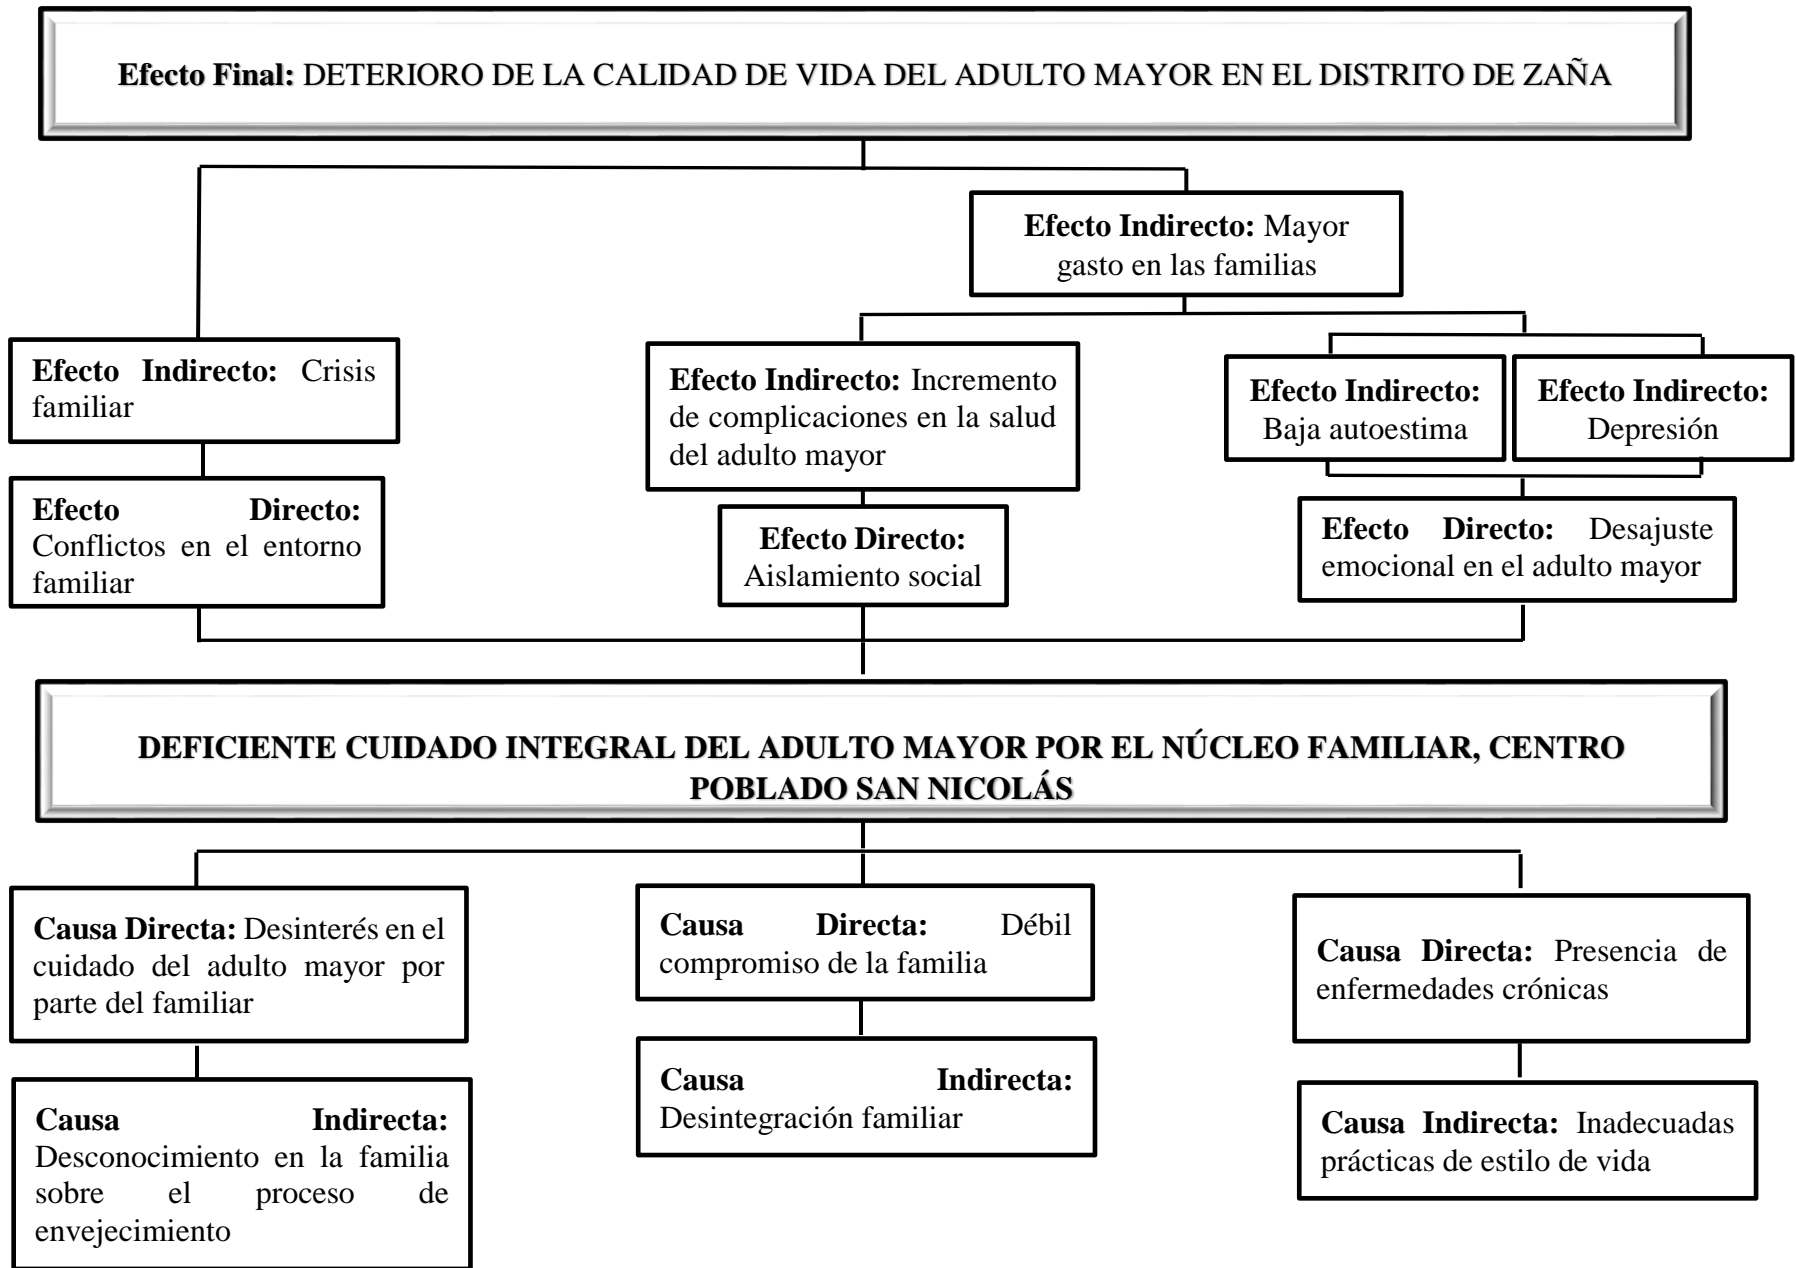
**Efecto Final:** DETERIORO DE LA CALIDAD DE VIDA DEL ADULTO MAYOR EN EL DISTRITO DE ZAÑA

**Efecto Indirecto:** Mayor gasto en las familias

**Efecto Indirecto:** Crisis familiar

**Efecto Indirecto:** Incremento de complicaciones en la salud del adulto mayor

**Efecto Indirecto:** Baja autoestima

**Efecto Indirecto:** Depresión

**Efecto Directo:** Conflictos en el entorno familiar

**Efecto Directo:** Aislamiento social

**Efecto Directo:** Desajuste emocional en el adulto mayor

**DEFICIENTE CUIDADO INTEGRAL DEL ADULTO MAYOR POR EL NÚCLEO FAMILIAR, CENTRO POBLADO SAN NICOLÁS**

**Causa Directa:** Desinterés en el cuidado del adulto mayor por parte del familiar

**Causa Directa:** Débil compromiso de la familia

**Causa Directa:** Presencia de enfermedades crónicas

**Causa Indirecta:** Desconocimiento en la familia sobre el proceso de envejecimiento

**Causa Indirecta:** Desintegración familiar

**Causa Indirecta:** Inadecuadas prácticas de estilo de vida